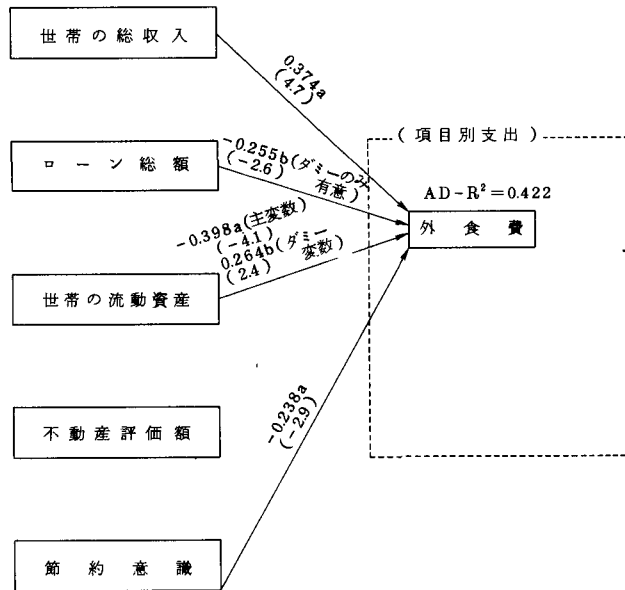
世帯の総収入

ローン総額

世帯の流動資産

不動産評価額

節約意識

0.374a
(4.7)

−0.255b(ダミーのみ有意)
(−2.6)

−0.398a(主変数)
(−4.1)
0.264b(ダミー変数)
(2.4)

−0.238a
(−2.9)

(項目別支出)

AD−R$^2$＝0.422

外食費